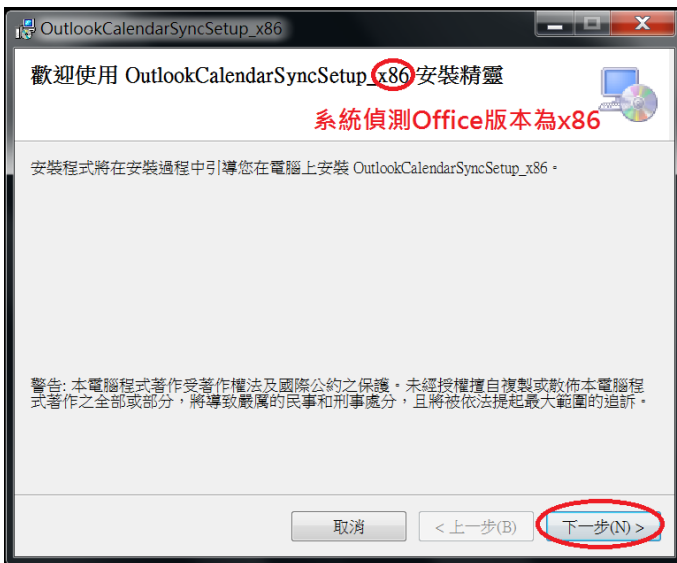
OutlookCalendarSyncSetup_x86

歡迎使用 OutlookCalendarSyncSetup_x86 安裝精靈

系統偵測Office版本為x86

安裝程式將在安裝過程中引導您在電腦上安裝 OutlookCalendarSyncSetup_x86。

警告: 本電腦程式著作受著作權法及國際公約之保護。未經授權擅自複製或散佈本電腦程式著作之全部或部分，將導致嚴厲的民事和刑事處分，且將被依法提起最大範圍的追訴。

取消 | < 上一步(B) | 下一步(N) >